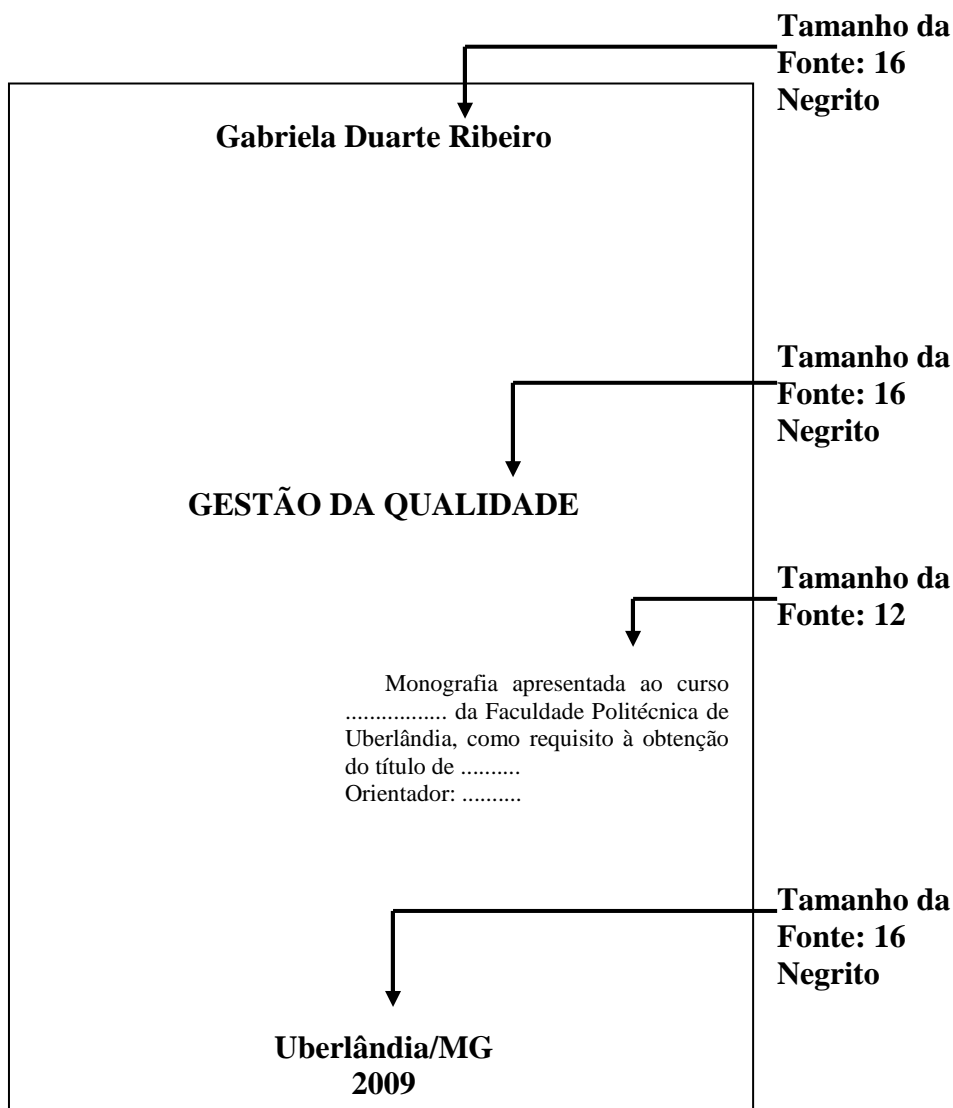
Tamanho da Fonte: 16 Negrito

Gabriela Duarte Ribeiro

Tamanho da Fonte: 16 Negrito

GESTÃO DA QUALIDADE

Tamanho da Fonte: 12

Monografia apresentada ao curso ................ da Faculdade Politécnica de Uberlândia, como requisito à obtenção do título de ..........
Orientador: ..........

Tamanho da Fonte: 16 Negrito

Uberlândia/MG
2009